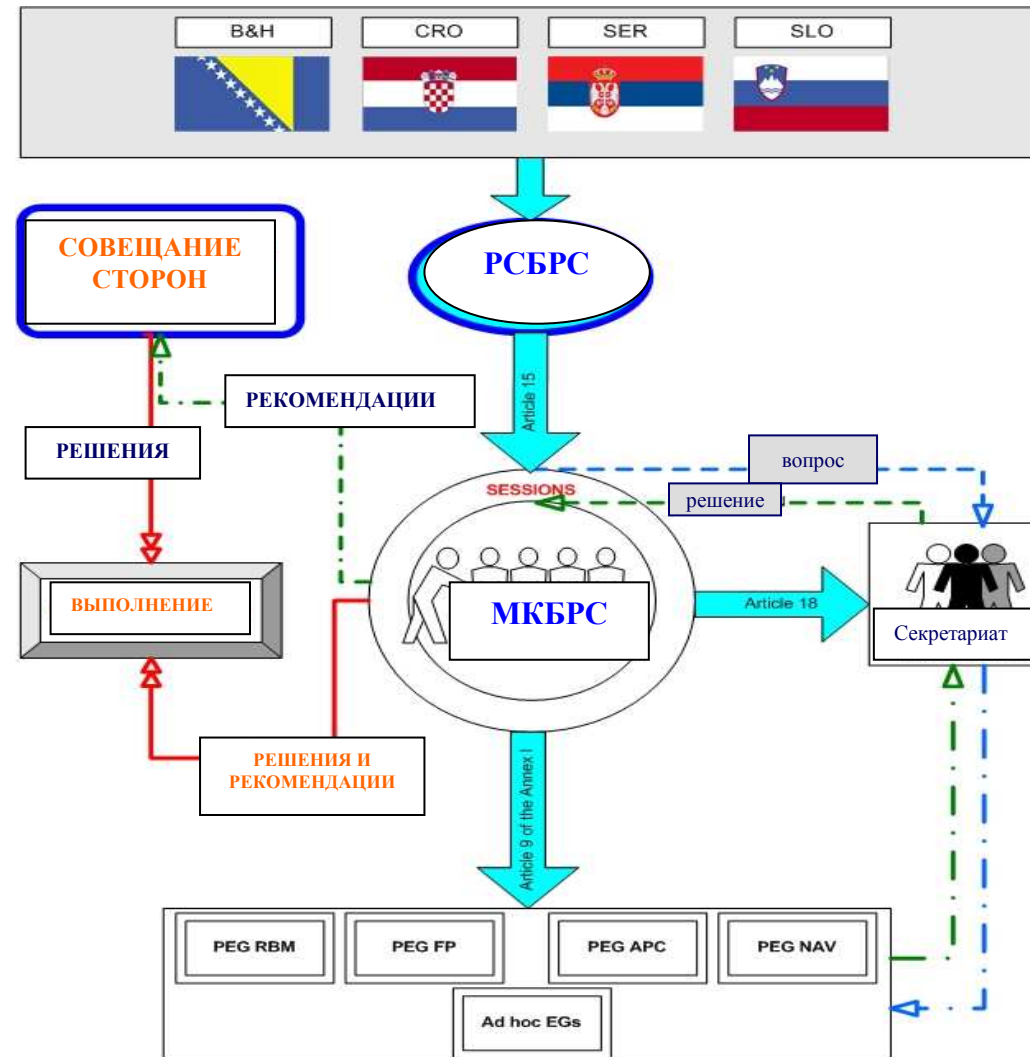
B&H
CRO
SER
SLO

СОВЕЩАНИЕ СТОРОН

РСБРС

Article 15

РЕКОМЕНДАЦИИ

РЕШЕНИЯ

вопрос

решение

SESSIONS

ВЫПОЛНЕНИЕ

МКБРС

Article 18

Секретариат

РЕШЕНИЯ И РЕКОМЕНДАЦИИ

Article 9 of the Annex I

PEG RBM
PEG FP
PEG APC
PEG NAV
Ad hoc EGs